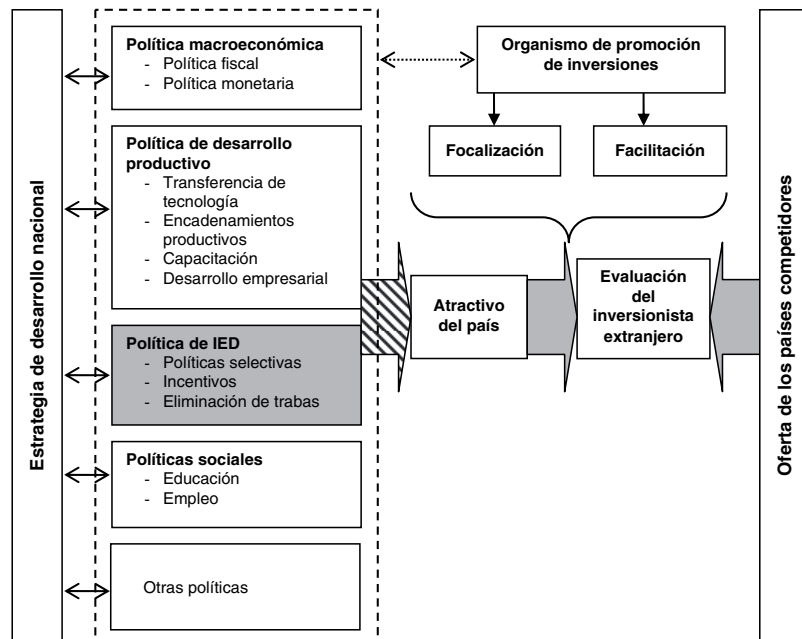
Estrategia de desarrollo nacional

Política macroeconómica
- Política fiscal
- Política monetaria

Política de desarrollo productivo
- Transferencia de tecnología
- Encadenamientos productivos
- Capacitación
- Desarrollo empresarial

Política de IED
- Políticas selectivas
- Incentivos
- Eliminación de trabas

Políticas sociales
- Educación
- Empleo

Otras políticas

Organismo de promoción de inversiones

Focalización

Facilitación

Atractivo del país

Evaluación del inversionista extranjero

Oferta de los países competidores